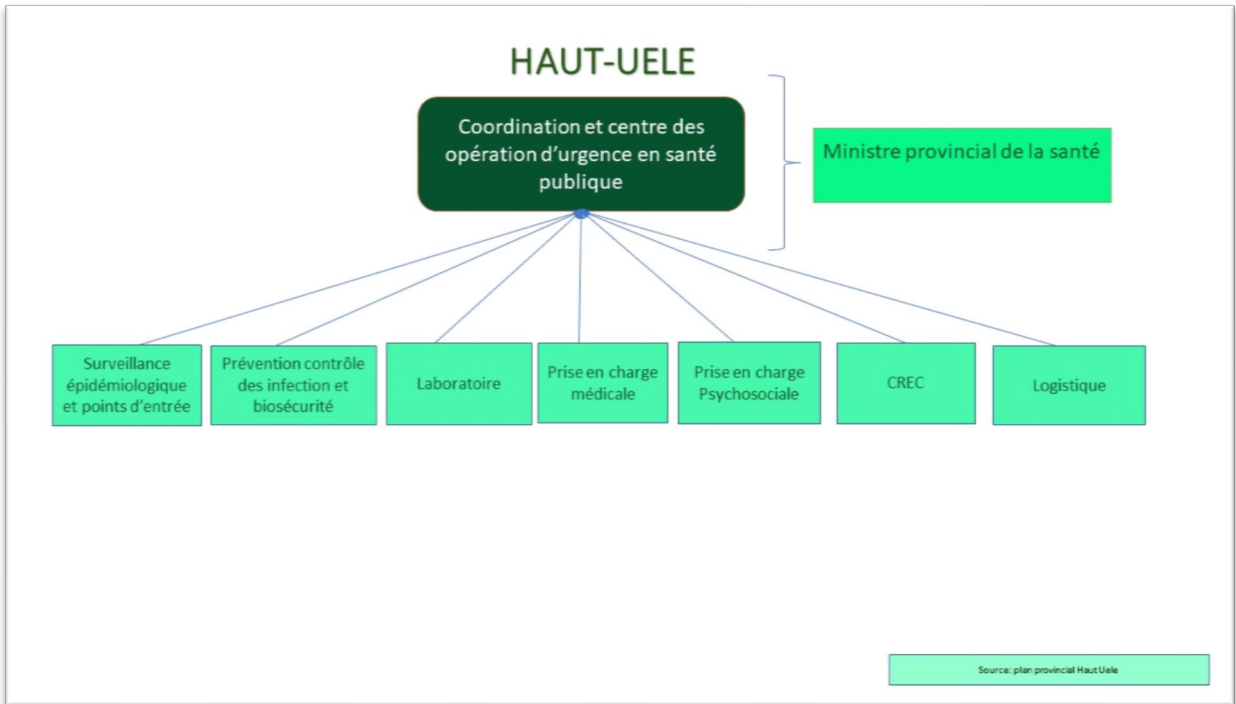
HAUT-UELE

Coordination et centre des opération d'urgence en santé publique

Ministre provincial de la santé

Surveillance épidémiologique et points d'entrée

Prévention contrôle des infection et biosécurité

Laboratoire

Prise en charge médicale

Prise en charge Psychosociale

CREC

Logistique

Source: plan provincial Haut Uele